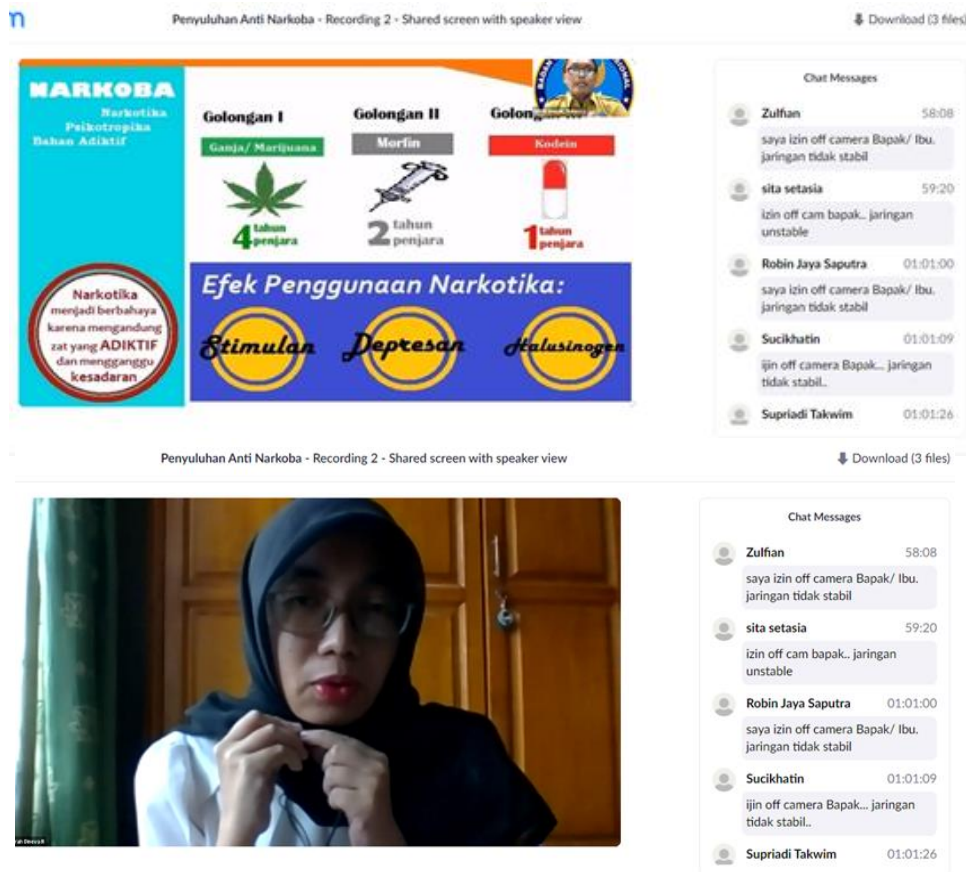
n

Penyuluhan Anti Narkoba - Recording 2 - Shared screen with speaker view

Download (3 files)

NARKOBA
Narkotika
Psikotropika
Bahan Adiktif

Golongan I
Ganja/ Marijuana
4 tahun penjara

Golongan II
Morfin
2 tahun penjara

Golon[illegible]
Kodein
1 tahun penjara

Narkotika menjadi berbahaya karena mengandung zat yang ADIKTIF dan mengganggu kesadaran

Efek Penggunaan Narkotika:
Stimulan
Depresan
Halusinogen

Chat Messages

Zulfian 58:08
saya izin off camera Bapak/ Ibu. jaringan tidak stabil

sita setasia 59:20
izin off cam bapak.. jaringan unstable

Robin Jaya Saputra 01:01:00
saya izin off camera Bapak/ Ibu. jaringan tidak stabil

Sucikhatin 01:01:09
ijin off camera Bapak... jaringan tidak stabil..

Supriadi Takwim 01:01:26

Penyuluhan Anti Narkoba - Recording 2 - Shared screen with speaker view

Download (3 files)

Chat Messages

Zulfian 58:08
saya izin off camera Bapak/ Ibu. jaringan tidak stabil

sita setasia 59:20
izin off cam bapak.. jaringan unstable

Robin Jaya Saputra 01:01:00
saya izin off camera Bapak/ Ibu. jaringan tidak stabil

Sucikhatin 01:01:09
ijin off camera Bapak... jaringan tidak stabil..

Supriadi Takwim 01:01:26